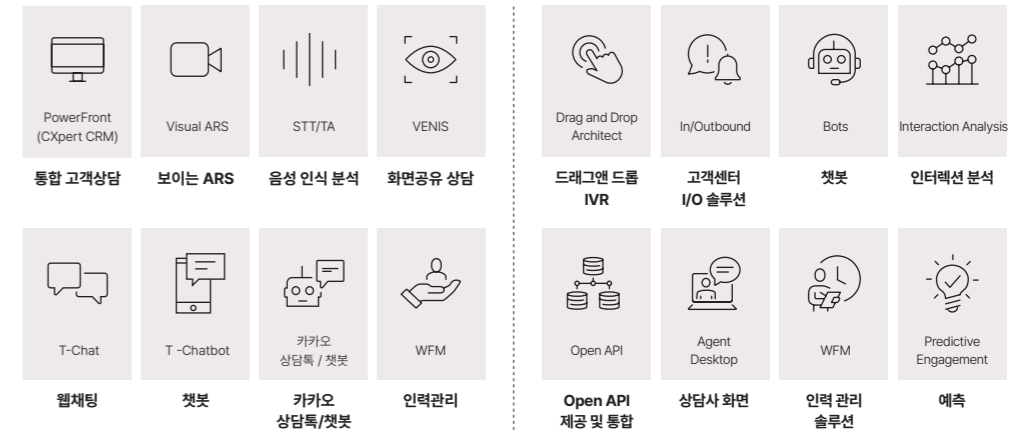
PowerFront (CXpert CRM)

통합 고객상담

Visual ARS

보이는 ARS

STT/TA

음성 인식 분석

VENIS

화면공유 상담

Drag and Drop Architect

드래그앤 드롭 IVR

In/Outbound

고객센터 I/O 솔루션

Bots

챗봇

Interaction Analysis

인터렉션 분석

T-Chat

웹채팅

T -Chatbot

챗봇

카카오 상담톡 / 챗봇

카카오 상담톡/챗봇

WFM

인력관리

Open API

Open API 제공 및 통합

Agent Desktop

상담사 화면

WFM

인력 관리 솔루션

Predictive Engagement

예측